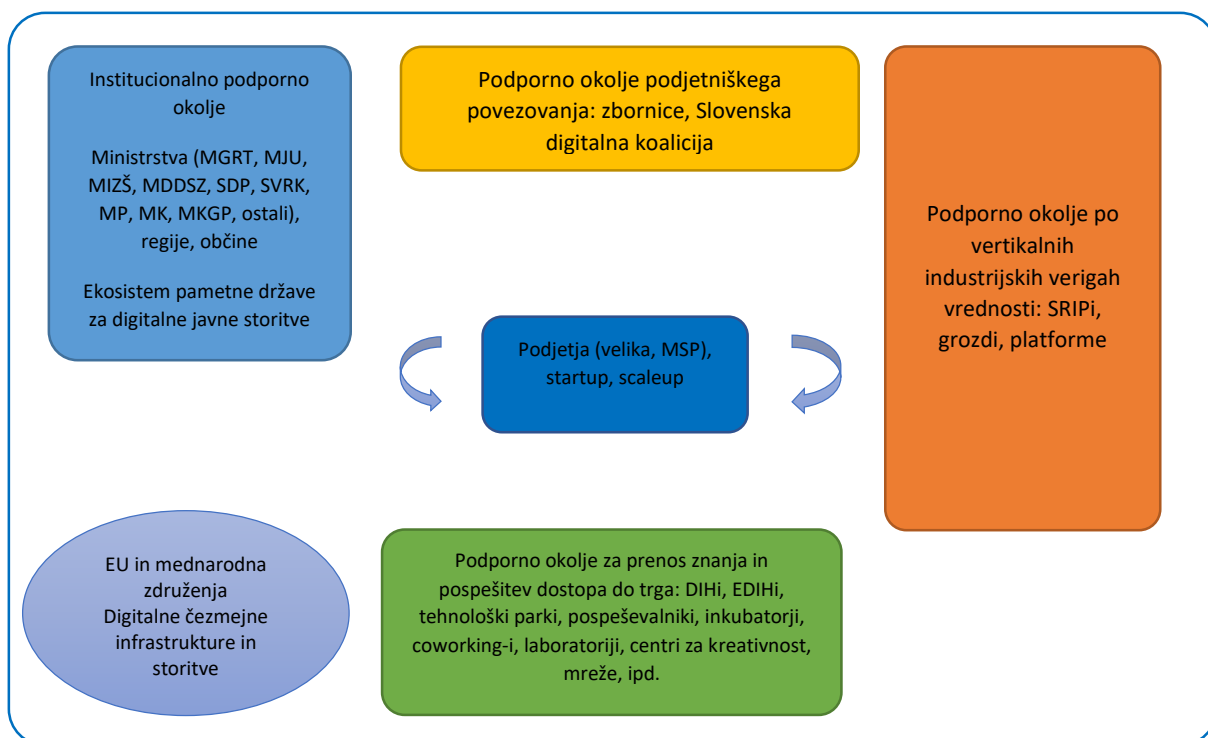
Institucionalno podporno okolje

Ministrstva (MGRT, MJU, MIZŠ, MDDSZ, SDP, SVRK, MP, MK, MKGP, ostali), regije, občine

Ekosistem pametne države za digitalne javne storitve

Podporno okolje podjetniškega povezovanja: zbornice, Slovenska digitalna koalicija

Podporno okolje po vertikalnih industrijskih verigah vrednosti: SRIPi, grozdi, platforme

Podjetja (velika, MSP), startup, scaleup

EU in mednarodna združenja
Digitalne čezmejne infrastrukture in storitve

Podporno okolje za prenos znanja in pospešitev dostopa do trga: DIHi, EDIHi, tehnološki parki, pospeševalniki, inkubatorji, coworking-i, laboratoriji, centri za kreativnost, mreže, ipd.